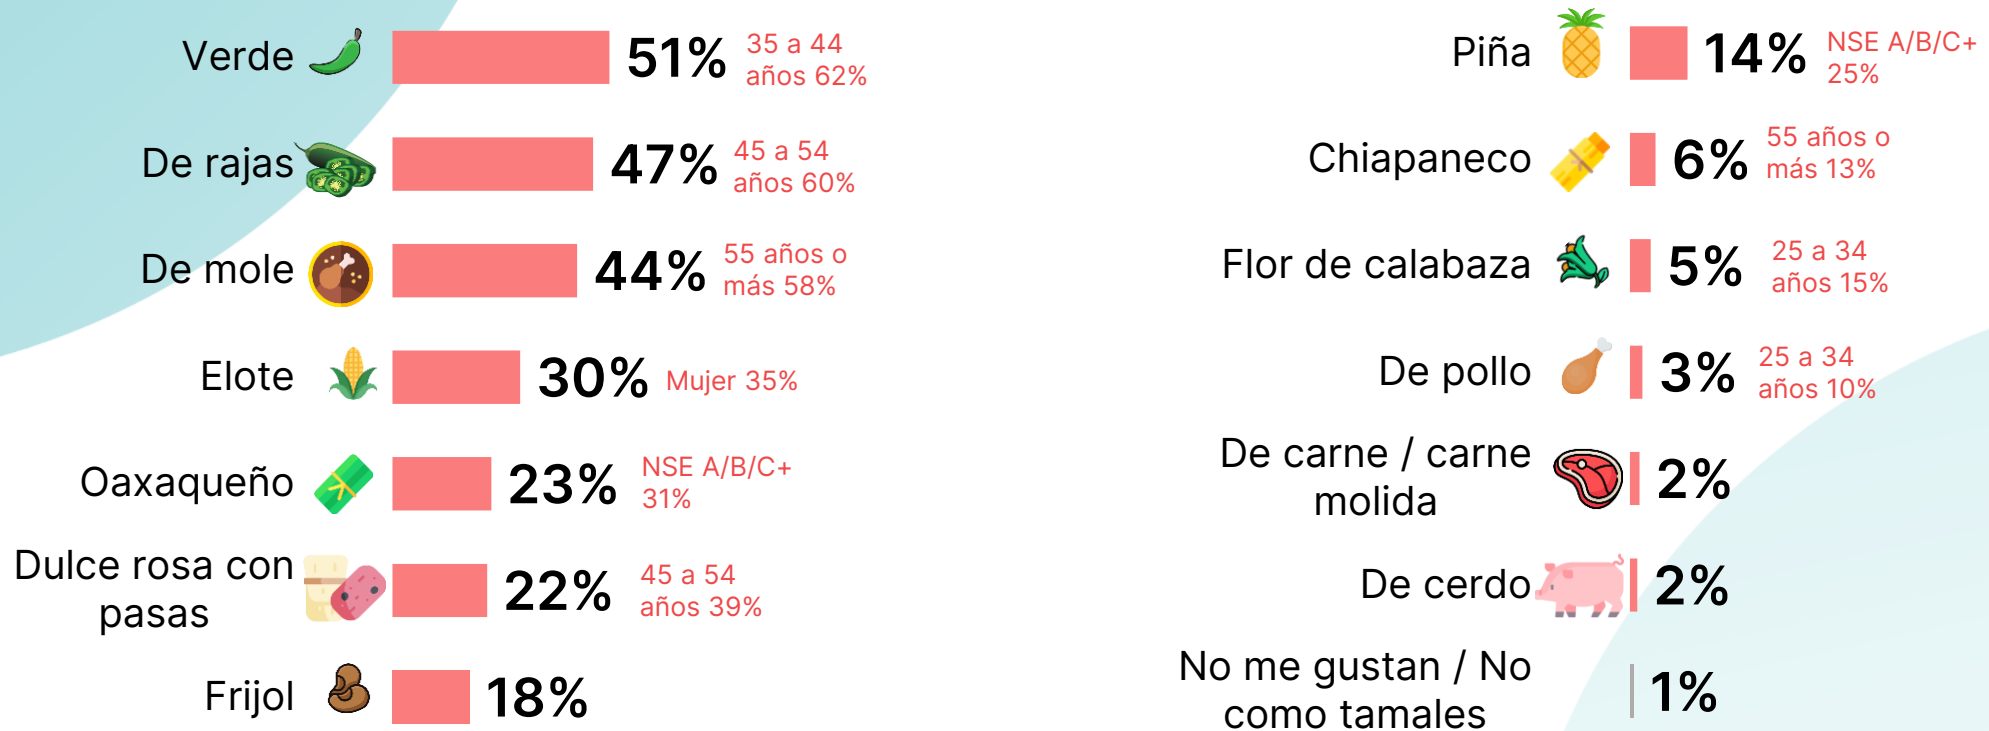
Verde 51% 35 a 44 años 62%

De rajas 47% 45 a 54 años 60%

De mole 44% 55 años o más 58%

Elote 30% Mujer 35%

Oaxaqueño 23% NSE A/B/C+ 31%

Dulce rosa con pasas 22% 45 a 54 años 39%

Frijol 18%

Piña 14% NSE A/B/C+ 25%

Chiapaneco 6% 55 años o más 13%

Flor de calabaza 5% 25 a 34 años 15%

De pollo 3% 25 a 34 años 10%

De carne / carne molida 2%

De cerdo 2%

No me gustan / No como tamales 1%